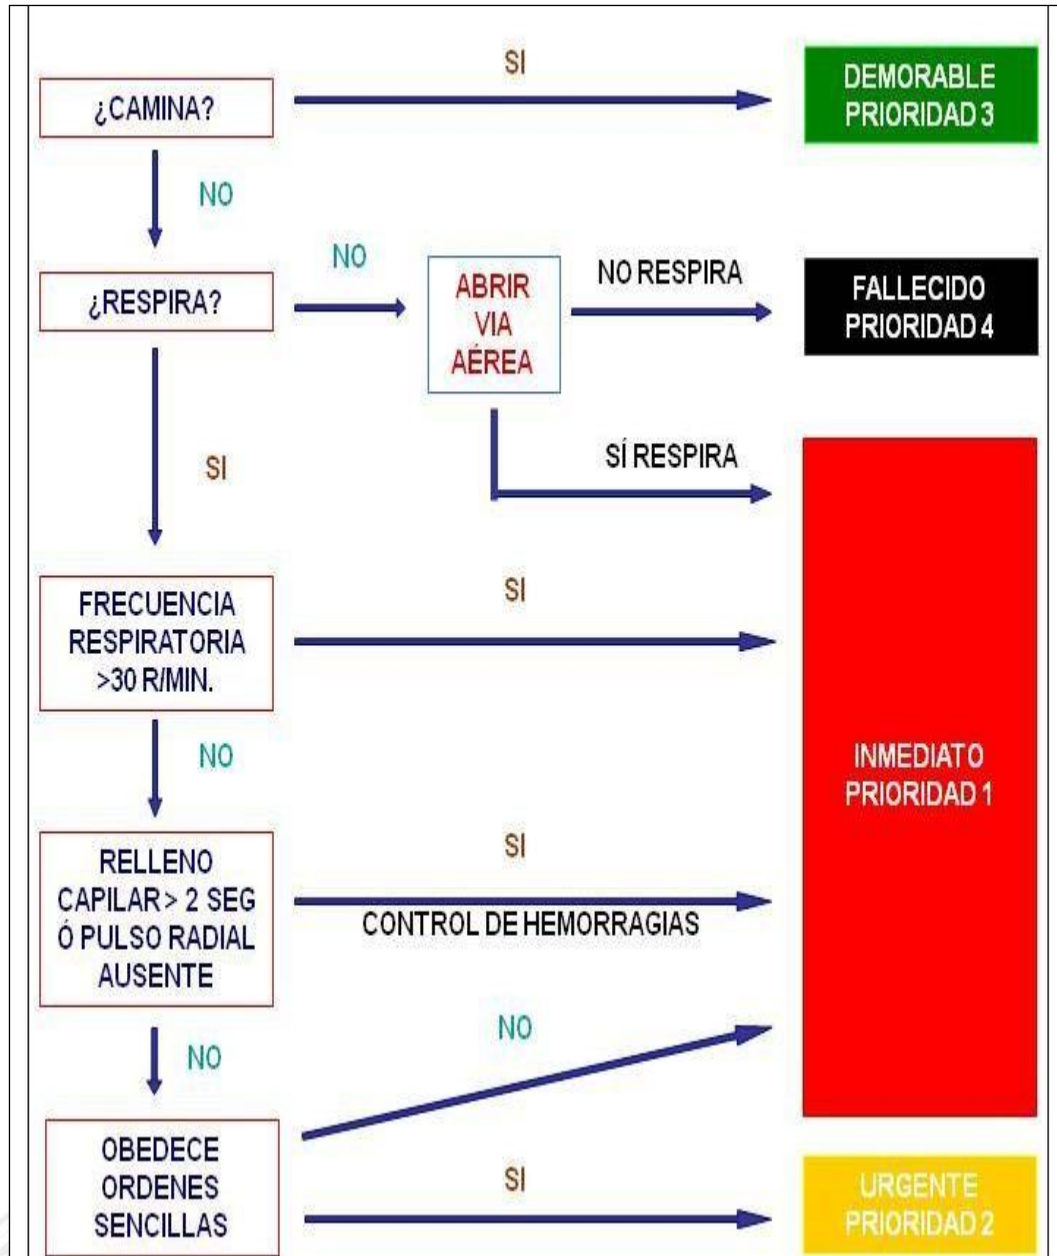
¿CAMINA?

SI

DEMORABLE
PRIORIDAD 3

NO

¿RESPIRA?

NO

ABRIR
VIA
AÉREA

NO RESPIRA

FALLECIDO
PRIORIDAD 4

SI

SÍ RESPIRA

FRECUENCIA
RESPIRATORIA
>30 R/MIN.

SI

NO

INMEDIATO
PRIORIDAD 1

RELLENO
CAPILAR > 2 SEG
Ó PULSO RADIAL
AUSENTE

SI

CONTROL DE HEMORRAGIAS

NO

NO

OBEDECE
ORDENES
SENCILLAS

SI

URGENTE
PRIORIDAD 2